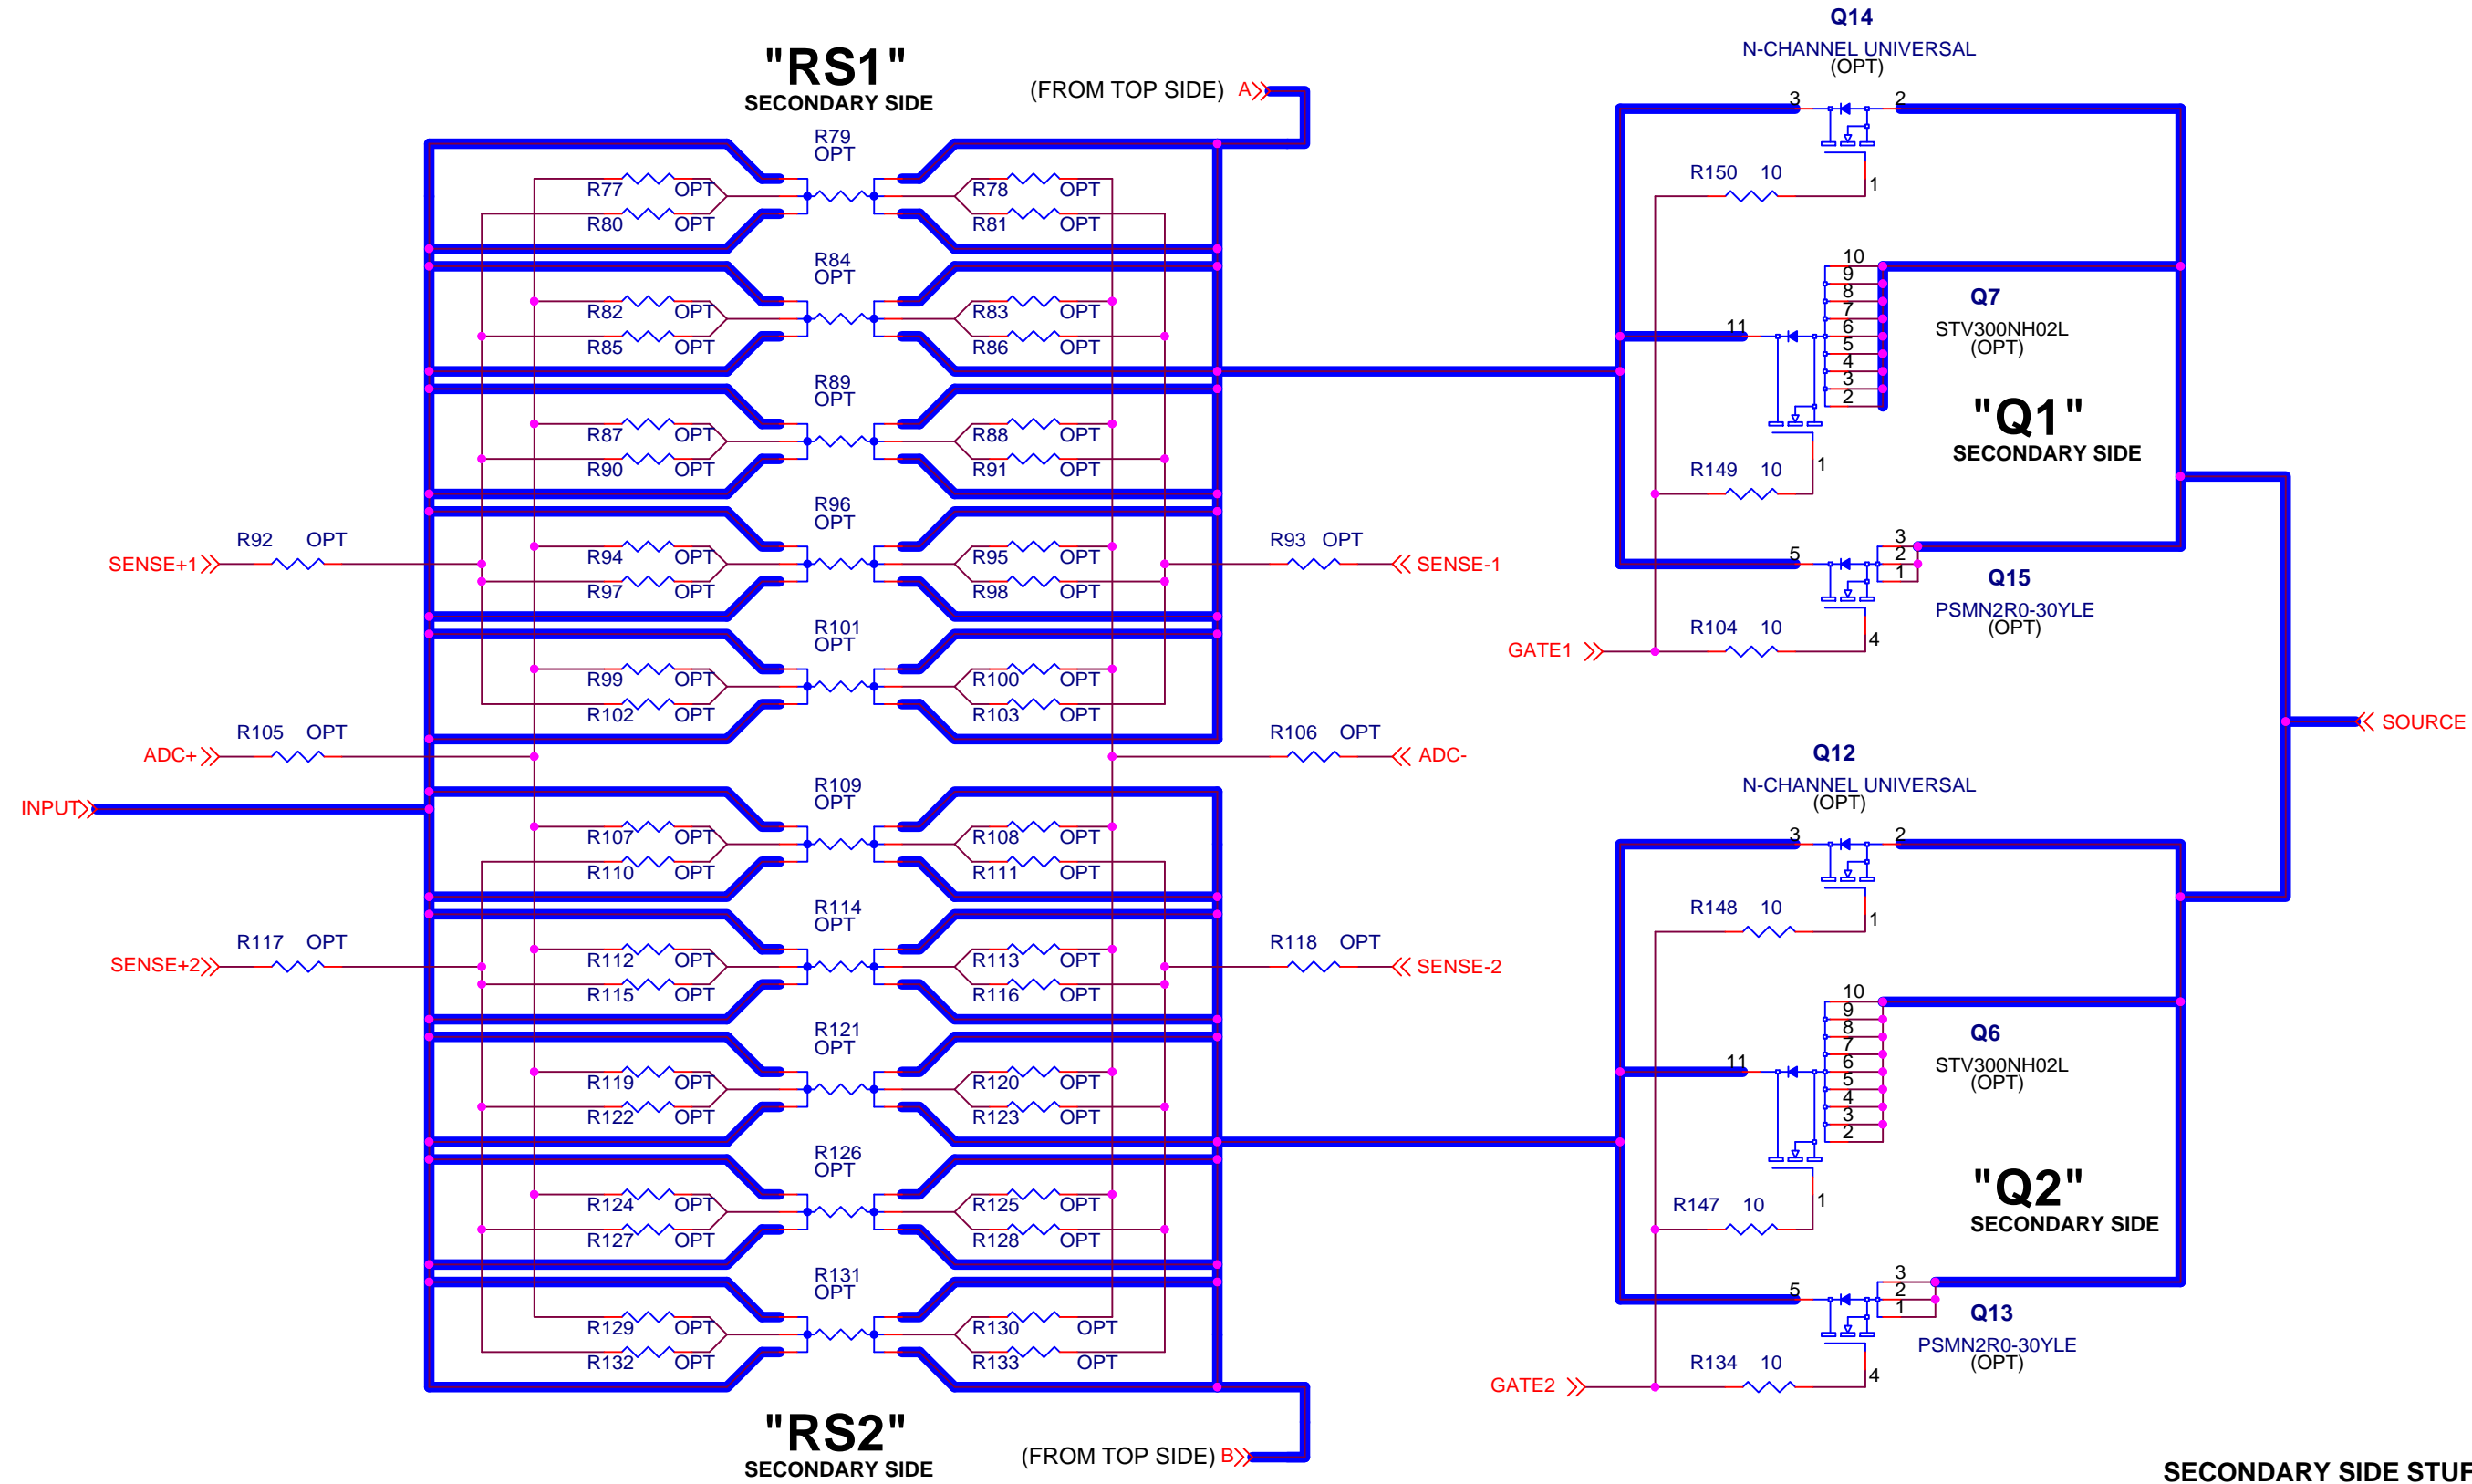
"RS1"
SECONDARY SIDE

(FROM TOP SIDE) A

R79 OPT
R77 OPT
R78 OPT
R80 OPT
R81 OPT
R84 OPT
R82 OPT
R83 OPT
R85 OPT
R86 OPT
R89 OPT
R87 OPT
R88 OPT
R90 OPT
R91 OPT
R96 OPT
R94 OPT
R95 OPT
R97 OPT
R98 OPT
R101 OPT
R99 OPT
R100 OPT
R102 OPT
R103 OPT

R92 OPT
SENSE+1
R93 OPT
SENSE-1
R105 OPT
ADC+
R106 OPT
ADC-
INPUT

R109 OPT
R107 OPT
R108 OPT
R110 OPT
R111 OPT
R114 OPT
R112 OPT
R113 OPT
R115 OPT
R116 OPT
R117 OPT
SENSE+2
R118 OPT
SENSE-2
R121 OPT
R119 OPT
R120 OPT
R122 OPT
R123 OPT
R126 OPT
R124 OPT
R125 OPT
R127 OPT
R128 OPT
R131 OPT
R129 OPT
R130 OPT
R132 OPT
R133 OPT

"RS2"
SECONDARY SIDE

(FROM TOP SIDE) B

Q14
N-CHANNEL UNIVERSAL
(OPT)
3 2
R150 10
1
10 9 8 7 6 5 4 3 2
11
Q7
STV300NH02L
(OPT)
"Q1"
SECONDARY SIDE
R149 10
1
3 2 1
5
Q15
PSMN2R0-30YLE
(OPT)
R104 10
4
GATE1
SOURCE

Q12
N-CHANNEL UNIVERSAL
(OPT)
3 2
R148 10
1
10 9 8 7 6 5 4 3 2
11
Q6
STV300NH02L
(OPT)
"Q2"
SECONDARY SIDE
R147 10
1
3 2 1
5
Q13
PSMN2R0-30YLE
(OPT)
R134 10
4
GATE2

SECONDARY SIDE STUF